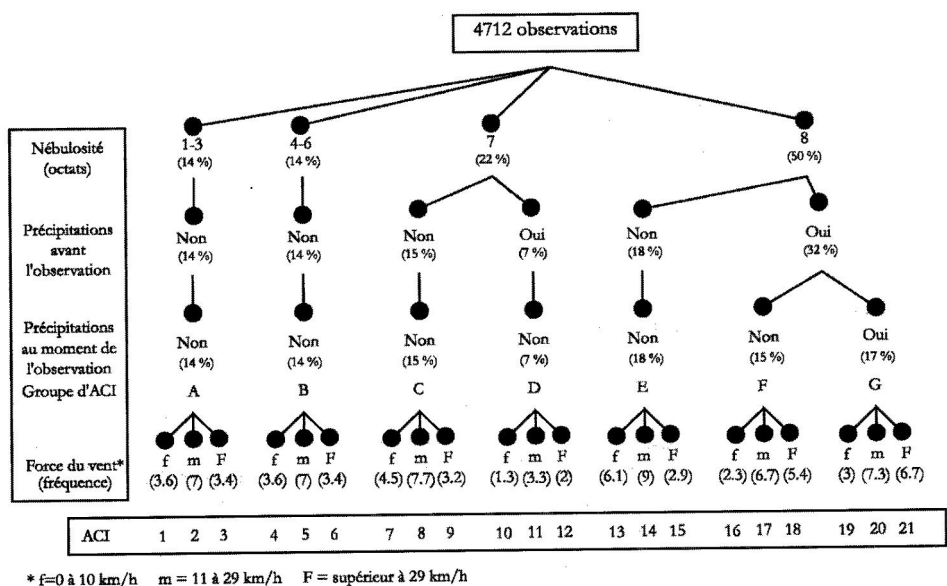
4712 observations

Nébulosité (octats)
1-3 (14 %)
4-6 (14 %)
7 (22 %)
8 (50 %)

Précipitations avant l'observation
Non (14 %)
Non (14 %)
Non (15 %)
Oui (7 %)
Non (18 %)
Oui (32 %)

Précipitations au moment de l'observation
Non (14 %)
Non (14 %)
Non (15 %)
Non (7 %)
Non (18 %)
Non (15 %)
Oui (17 %)

Groupe d'ACI
A
B
C
D
E
F
G

Force du vent* (fréquence)
f m F
(3.6) (7) (3.4)
f m F
(3.6) (7) (3.4)
f m F
(4.5) (7.7) (3.2)
f m F
(1.3) (3.3) (2)
f m F
(6.1) (9) (2.9)
f m F
(2.3) (6.7) (5.4)
f m F
(3) (7.3) (6.7)

| ACI | 1 | 2 | 3 | 4 | 5 | 6 | 7 | 8 | 9 | 10 | 11 | 12 | 13 | 14 | 15 | 16 | 17 | 18 | 19 | 20 | 21 |
|---|---|---|---|---|---|---|---|---|---|---|---|---|---|---|---|---|---|---|---|---|---|

* f=0 à 10 km/h m = 11 à 29 km/h F = supérieur à 29 km/h